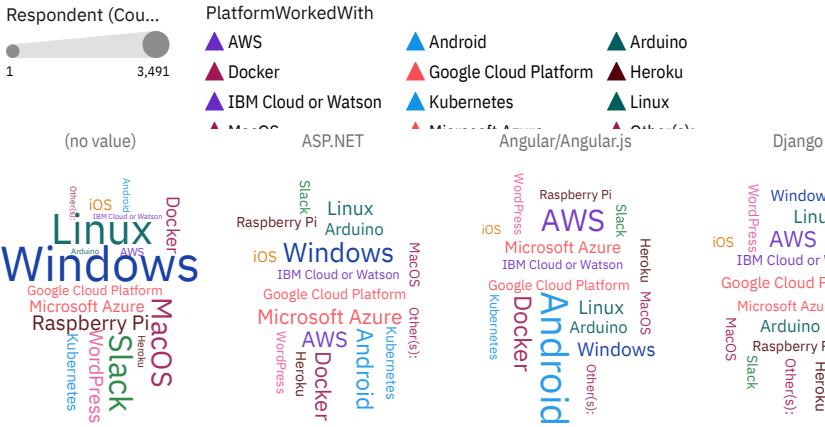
Respondent (Cou...

1

3,491

PlatformWorkedWith

AWS
Docker
IBM Cloud or Watson
MacOS
Android
Google Cloud Platform
Kubernetes
Microsoft Azure
Arduino
Heroku
Linux
Other(s):

(no value)

Other(s):
iOS
Android
IBM Cloud or Watson
Arduino
AWS
Docker
Linux
Windows
Google Cloud Platform
Microsoft Azure
Raspberry Pi
MacOS
Heroku
Kubernetes
WordPress
Slack

ASP.NET

Slack
Raspberry Pi
Linux
Arduino
iOS
Windows
MacOS
IBM Cloud or Watson
Google Cloud Platform
Microsoft Azure
Other(s):
AWS
WordPress
Heroku
Docker
Android
Kubernetes

Angular/Angular.js

WordPress
Raspberry Pi
iOS
AWS
Slack
Microsoft Azure
Heroku
IBM Cloud or Watson
Google Cloud Platform
MacOS
Kubernetes
Docker
Android
Linux
Arduino
Windows
Other(s):

Django

WordPress
iOS
Windows
Linux
AWS
IBM Cloud or Watson
Google Cloud P
Microsoft Azure
MacOS
Arduino
Raspberry P
Slack
Other(s):
Heroku